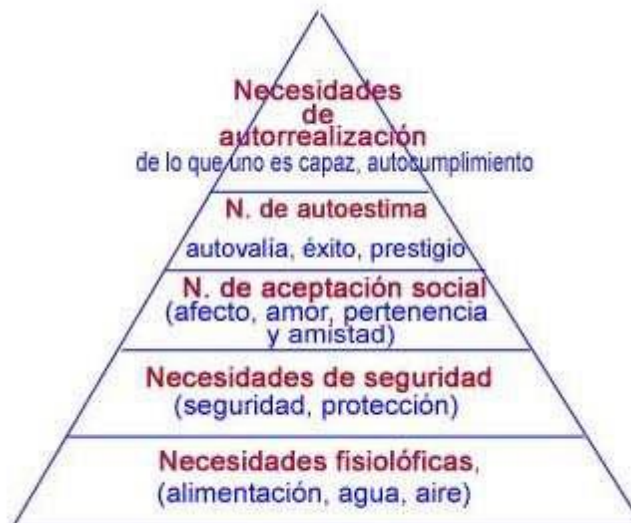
Necesidades de autorrealización
de lo que uno es capaz, autocumplimiento

N. de autoestima
autovalia, éxito, prestigio

N. de aceptación social
(afecto, amor, pertenencia y amistad)

Necesidades de seguridad
(seguridad, protección)

Necesidades fisiolóficas,
(alimentación, agua, aire)